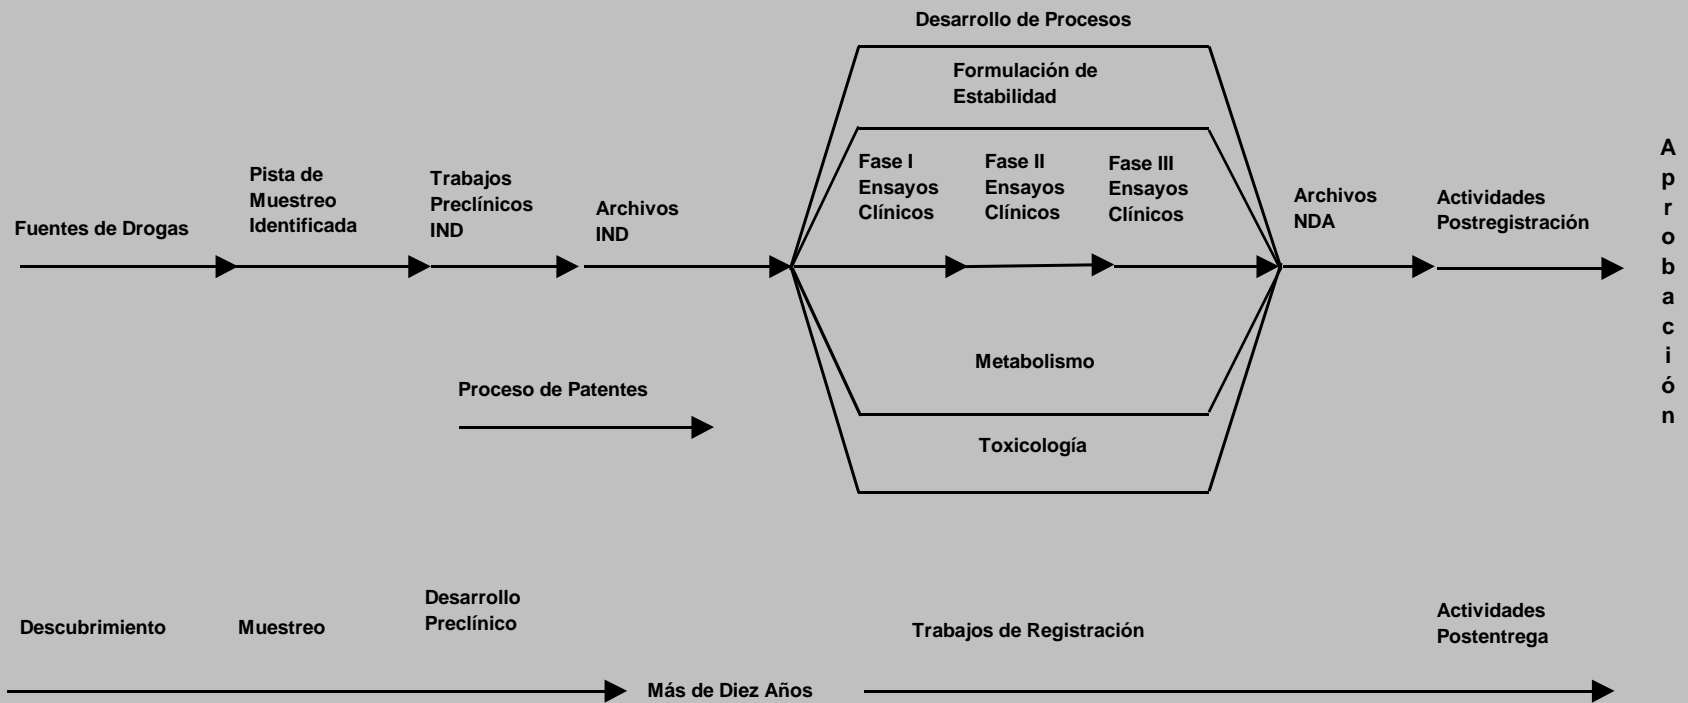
Desarrollo de Procesos

Formulación de Estabilidad

Fuentes de Drogas

Pista de Muestreo Identificada

Trabajos Preclínicos IND

Archivos IND

Fase I Ensayos Clínicos

Fase II Ensayos Clínicos

Fase III Ensayos Clínicos

Archivos NDA

Actividades Postregistración

A
p
r
o
b
a
c
i
ó
n

Metabolismo

Proceso de Patentes

Toxicología

Descubrimiento

Muestreo

Desarrollo Preclínico

Trabajos de Registración

Actividades Postentrega

Más de Diez Años